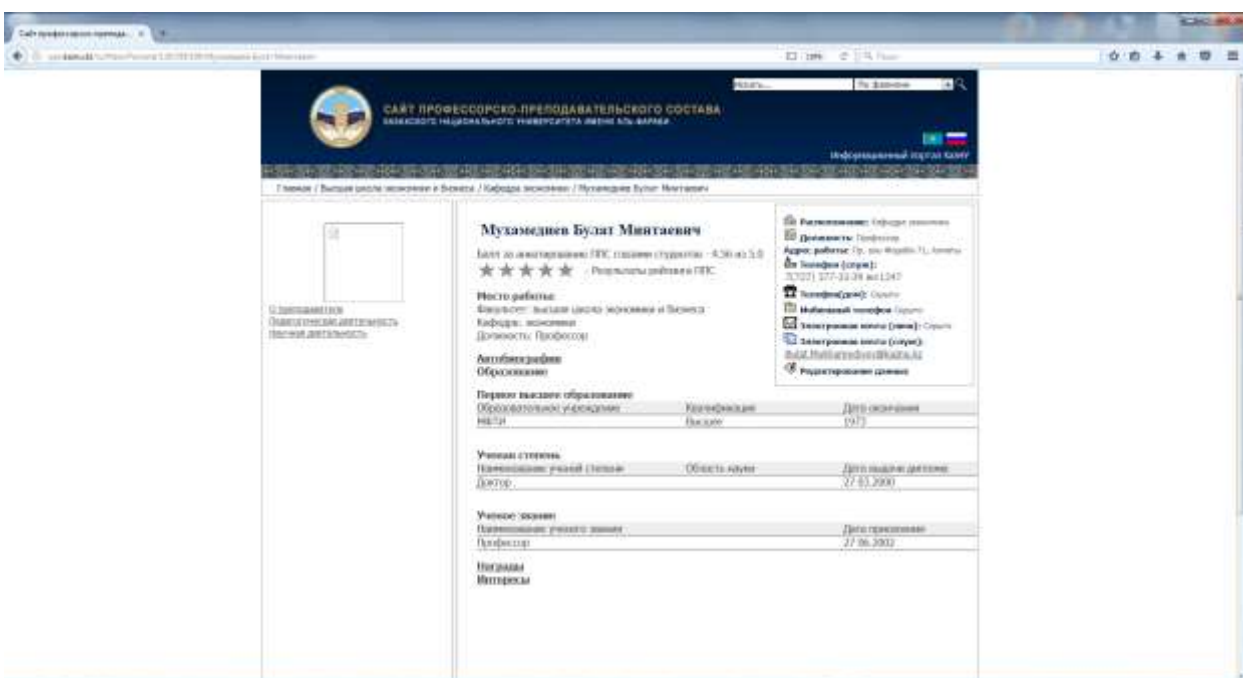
Сайт профессорско-препода... × +

Искать... По фамилии

САЙТ ПРОФЕССОРСКО-ПРЕПОДАВАТЕЛЬСКОГО СОСТАВА
КАЗАХСКОГО НАЦИОНАЛЬНОГО УНИВЕРСИТЕТА ИМЕНИ АЛЬ-ФАРАБИ

Информационный портал КазНУ

Главная / Высшая школа экономики и бизнеса / Кафедра экономики / Мухамедиев Булат Минтаевич

О преподавателе
Педагогическая деятельность
Научная деятельность

Мухамедиев Булат Минтаевич

Балл по анкетированию ППС глазами студентов - 4.36 из 5.0
- Результаты рейтинга ППС

Место работы:
Факультет: высшая школа экономики и бизнеса
Кафедра: экономики
Должность: Профессор

Автобиография
Образование

Расположение: Кафедра экономики
Должность: Профессор
Адрес работы: Пр. аль-Фараби 71, Алматы
Телефон (служ):
7(727) 377-33-39 вн.1247
Телефон(дом): Скрыто
Мобильный телефон Скрыто
Электронная почта (лична): Скрыто
Электронная почта (служ):
Bulat.Mukhamediev@kaznu.kz
Редактирование данных

Период высшего образования

| Образовательное учреждение | Квалификация | Дата окончания |
|---|---|---|
| МВТУ | Высшее | 1972 |

Ученая степень

| Наименование ученой степени | Область науки | Дата выдачи диплома |
|---|---|---|
| Доктор | | 27.03.2000 |

Ученое звание

| Наименование ученого звания | Дата присвоения |
|---|---|
| Профессор | 27.06.2002 |

Награды
Интересы